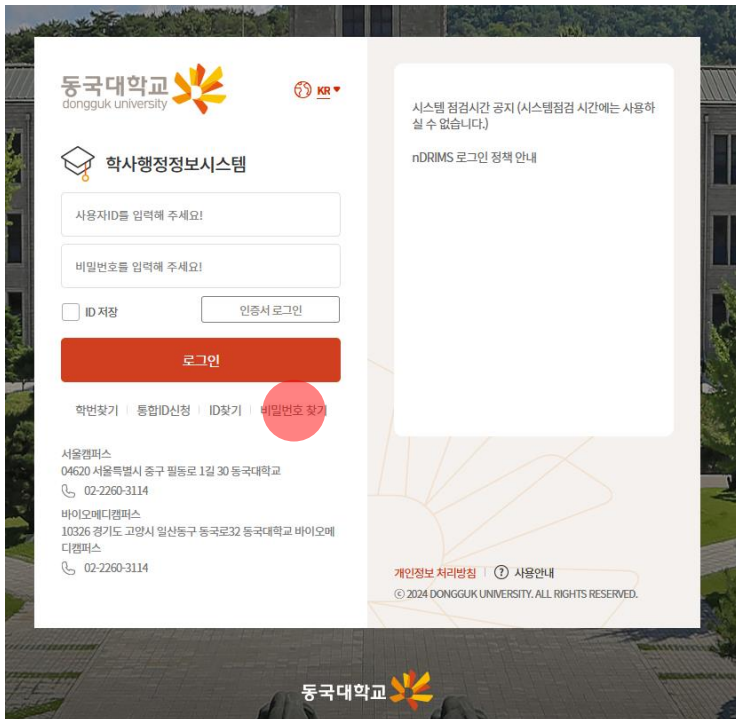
동국대학교
dongguk university

KR

학사행정정보시스템

사용자ID를 입력해 주세요!

비밀번호를 입력해 주세요!

ID 저장

인증서 로그인

로그인

학번찾기 | 통합ID신청 | ID찾기 | 비밀번호 찾기

서울캠퍼스
04620 서울특별시 중구 필동로 1길 30 동국대학교
02-2260-3114

바이오메디캠퍼스
10326 경기도 고양시 일산동구 동국로32 동국대학교 바이오메디캠퍼스
02-2260-3114

시스템 점검시간 공지 (시스템점검 시간에는 사용하실 수 없습니다.)

nDRIMS 로그인 정책 안내

개인정보 처리방침 | ? 사용안내

© 2024 DONGGUK UNIVERSITY. ALL RIGHTS RESERVED.

동국대학교